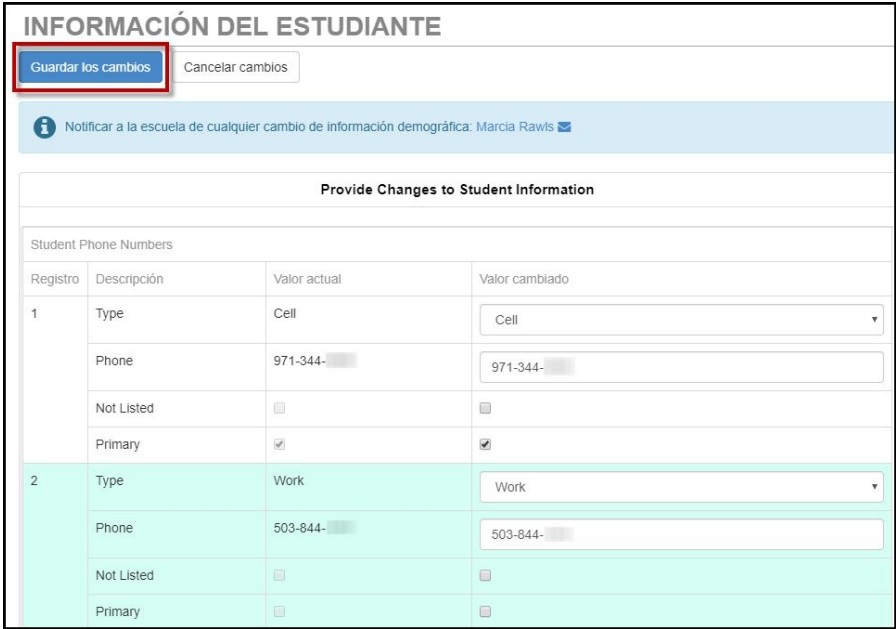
INFORMACIÓN DEL ESTUDIANTE

Guardar los cambios | Cancelar cambios

Notificar a la escuela de cualquier cambio de información demográfica: Marcia Rawls

Provide Changes to Student Information

Student Phone Numbers

| Registro | Descripción | Valor actual | Valor cambiado |
|---|---|---|---|
| 1 | Type | Cell | Cell |
| | Phone | 971-344-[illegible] | 971-344-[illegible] |
| | Not Listed | | |
| | Primary | | |
| 2 | Type | Work | Work |
| | Phone | 503-844-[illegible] | 503-844-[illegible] |
| | Not Listed | | |
| | Primary | | |